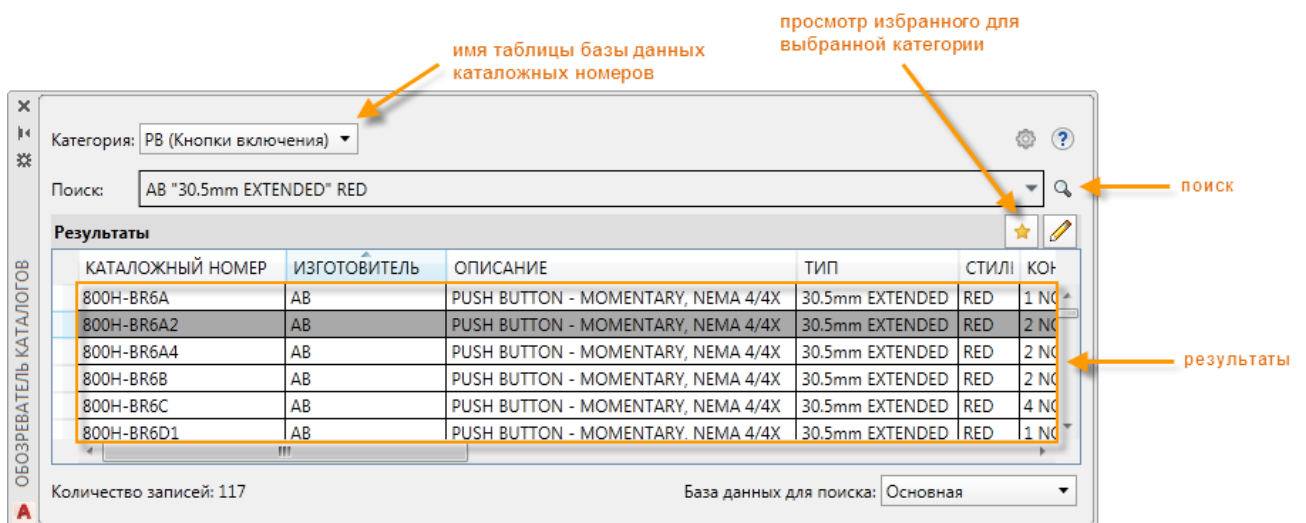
просмотр избранного для выбранной категории

имя таблицы базы данных каталожных номеров

ОБОЗРЕВАТЕЛЬ КАТАЛОГОВ

Категория: PB (Кнопки включения)

Поиск: AB "30.5mm EXTENDED" RED

поиск

Результаты

| | КАТАЛОЖНЫЙ НОМЕР | ИЗГОТОВИТЕЛЬ | ОПИСАНИЕ | ТИП | СТИЛ | КОН |
|---|---|---|---|---|---|---|
| | 800H-BR6A | AB | PUSH BUTTON - MOMENTARY, NEMA 4/4X | 30.5mm EXTENDED | RED | 1 NC |
| | 800H-BR6A2 | AB | PUSH BUTTON - MOMENTARY, NEMA 4/4X | 30.5mm EXTENDED | RED | 2 NC |
| | 800H-BR6A4 | AB | PUSH BUTTON - MOMENTARY, NEMA 4/4X | 30.5mm EXTENDED | RED | 2 NC |
| | 800H-BR6B | AB | PUSH BUTTON - MOMENTARY, NEMA 4/4X | 30.5mm EXTENDED | RED | 2 NC |
| | 800H-BR6C | AB | PUSH BUTTON - MOMENTARY, NEMA 4/4X | 30.5mm EXTENDED | RED | 4 NC |
| | 800H-BR6D1 | AB | PUSH BUTTON - MOMENTARY, NEMA 4/4X | 30.5mm EXTENDED | RED | 1 NC |

результаты

Количество записей: 117

База данных для поиска: Основная